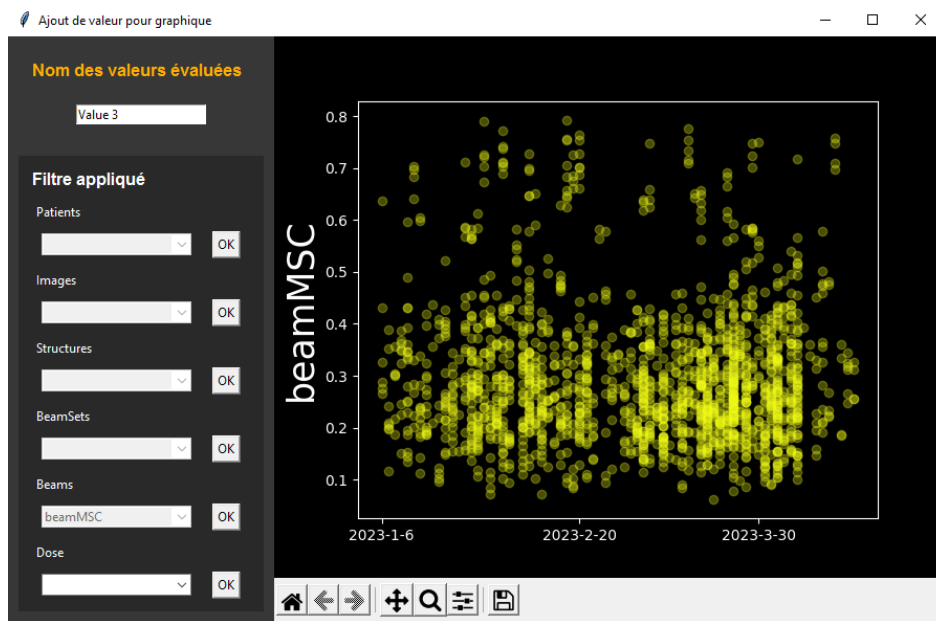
Ajout de valeur pour graphique

Nom des valeurs évaluées

Value 3

Filtre appliqué

Patients

OK

Images

OK

Structures

OK

BeamSets

OK

Beams

beamMSC

OK

Dose

OK

beamMSC

0.8
0.7
0.6
0.5
0.4
0.3
0.2
0.1

2023-1-6
2023-2-20
2023-3-30